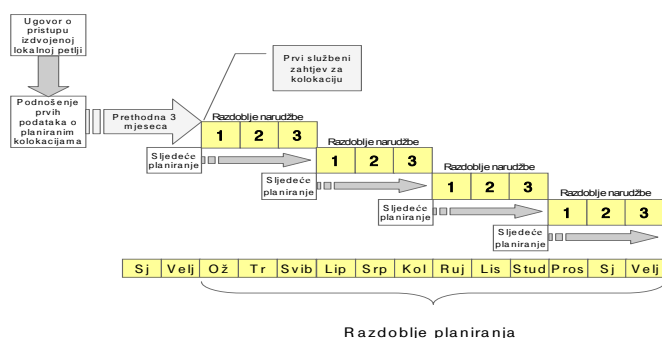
Ugovor o pristupu izdvojenoj lokalnoj petlji

Podnošenje prvih podataka o planiranim kolokacijama

Prethodna 3 mjeseca

Prvi službeni zahtjev za kolokaciju

Razdoblje narudžbe

| 1 | 2 | 3 |
|---|---|---|

Sljedeće planiranje

Razdoblje narudžbe

| 1 | 2 | 3 |
|---|---|---|

Sljedeće planiranje

Razdoblje narudžbe

| 1 | 2 | 3 |
|---|---|---|

Sljedeće planiranje

Razdoblje narudžbe

| 1 | 2 | 3 |
|---|---|---|

Sljedeće planiranje

| Sj | Velj | Ož | Tr | Svib | Lip | Srp | Kol | Ruj | Lis | Stud | Pros | Sj | Velj |
|---|---|---|---|---|---|---|---|---|---|---|---|---|---|

Razdoblje planiranja